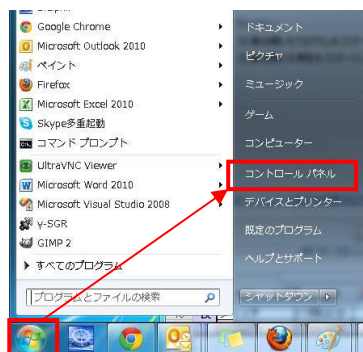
Google Chrome
Microsoft Outlook 2010
ペイント
Firefox
Microsoft Excel 2010
Skype多重起動
コマンド プロンプト
UltraVNC Viewer
Microsoft Word 2010
Microsoft Visual Studio 2008
γ-SGR
GIMP 2
▶ すべてのプログラム
プログラムとファイルの検索

ドキュメント
ピクチャ
ミュージック
ゲーム
コンピューター
コントロール パネル
デバイスとプリンター
既定のプログラム
ヘルプとサポート
シャットダウン